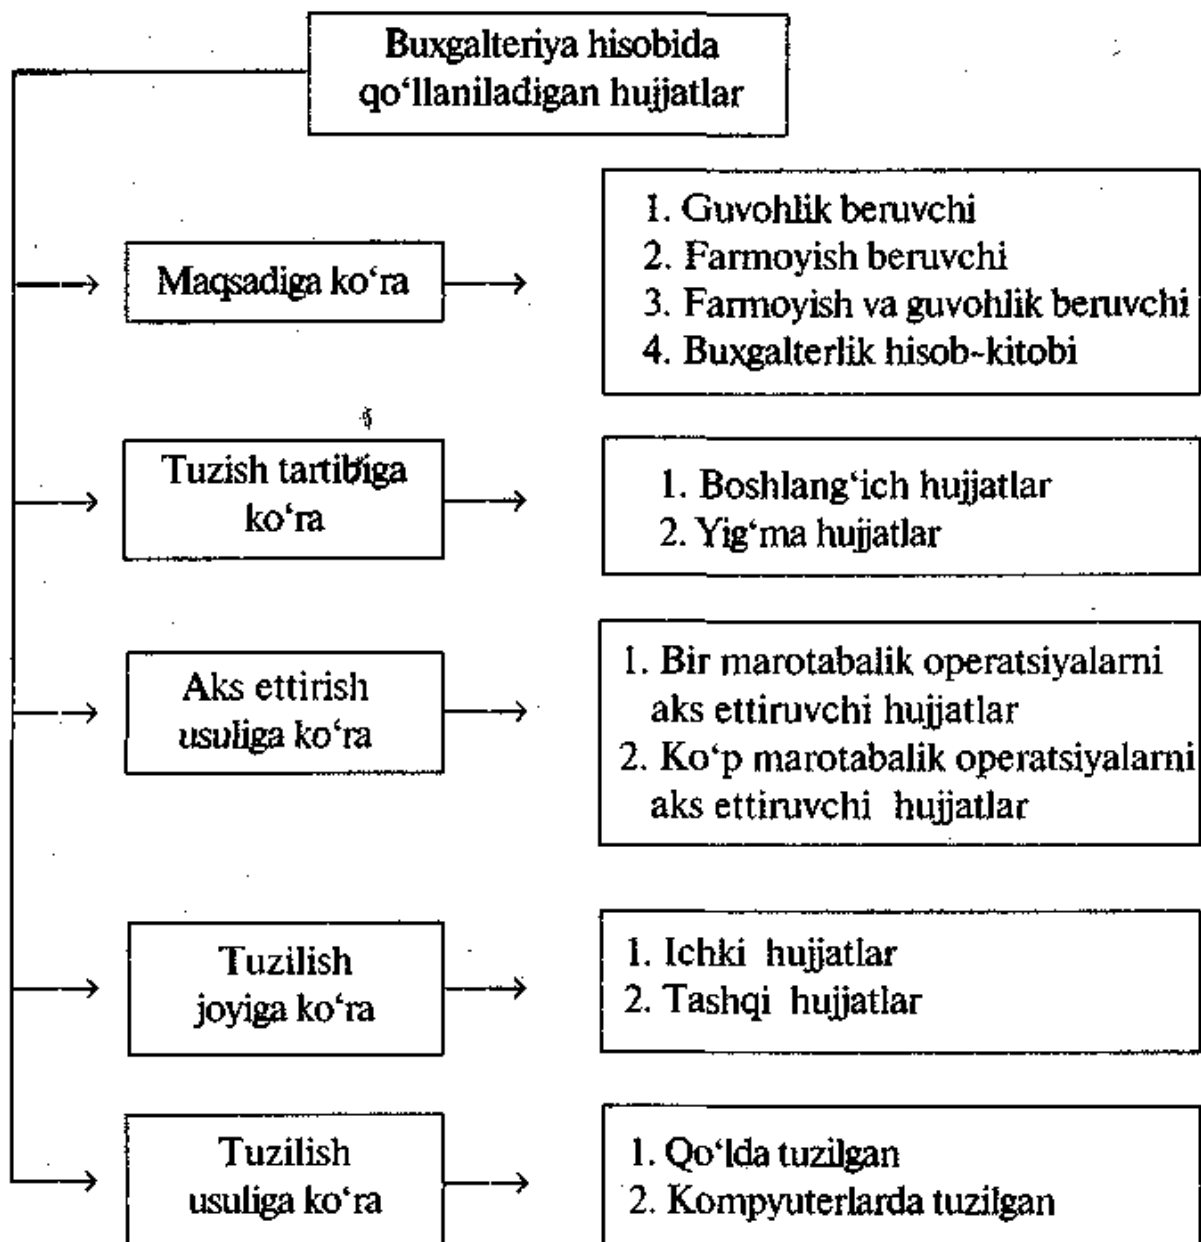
Buxgalteriya hisobida qo‘llaniladigan hujjatlar

Maqsadiga ko‘ra

1. Guvohlik beruvchi
2. Farmoyish beruvchi
3. Farmoyish va guvohlik beruvchi
4. Buxgalterlik hisob-kitobi

Tuzish tartibiga ko‘ra

1. Boshlang‘ich hujjatlar
2. Yig‘ma hujjatlar

Aks ettirish usuliga ko‘ra

1. Bir marotabalik operatsiyalarni aks ettiruvchi hujjatlar
2. Ko‘p marotabalik operatsiyalarni aks ettiruvchi hujjatlar

Tuzilish joyiga ko‘ra

1. Ichki hujjatlar
2. Tashqi hujjatlar

Tuzilish usuliga ko‘ra

1. Qo‘lda tuzilgan
2. Kompyuterlarda tuzilgan